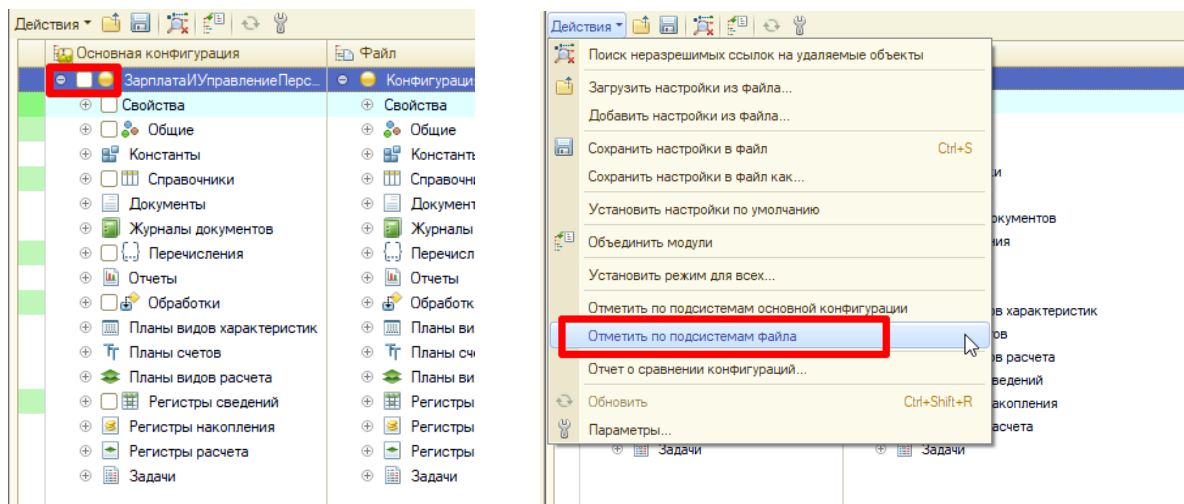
Действия

Основная конфигурация | Файл

ЗарплатаИУправлениеПерс | Конфигураци
Свойства | Свойства
Общие | Общие
Константы | Констант
Справочники | Справочни
Документы | Документ
Журналы документов | Журналы
Перечисления | Перечисл
Отчеты | Отчеты
Обработки | Обработк
Планы видов характеристик | Планы ви
Планы счетов | Планы сче
Планы видов расчета | Планы ви
Регистры сведений | Регистры
Регистры накопления | Регистры
Регистры расчета | Регистры
Задачи | Задачи

Действия

Поиск неразрешимых ссылок на удаляемые объекты
Загрузить настройки из файла...
Добавить настройки из файла...
Сохранить настройки в файл Ctrl+S
Сохранить настройки в файл как...
Установить настройки по умолчанию
Объединить модули
Установить режим для всех...
Отметить по подсистемам основной конфигурации
Отметить по подсистемам файла
Отчет о сравнении конфигураций...
Обновить Ctrl+Shift+R
Параметры...

ки
окументов
ия
в характеристик
ов
в расчета
ведений
накопления
асчета
Задачи
Задачи